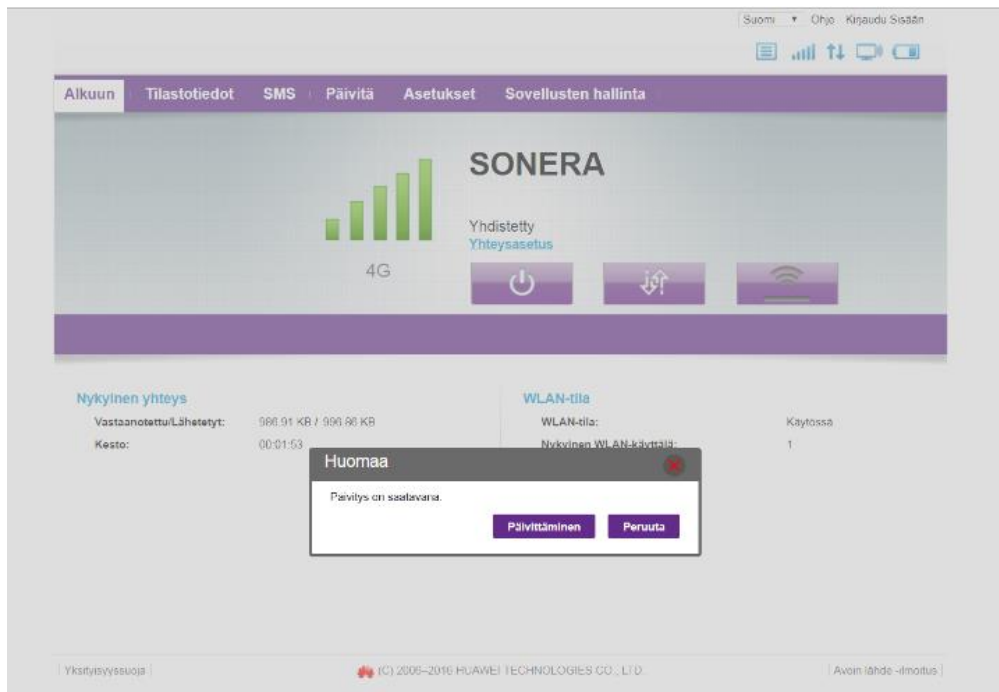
Suomi ▼ Ohje Kirjaudu Sisään

Alkuun Tilastotiedot SMS Päivitä Asetukset Sovellusten hallinta

SONERA

Yhdistetty
Yhteysasetus

4G

Nykyinen yhteys
Vastaanotettu/Lähetetyt: 986.91 KB / 996.86 KB
Kesto: 00:01:53

WLAN-tila
WLAN-tila: Käytössä
Nykyinen WLAN-käyttäjä: 1

Huomaa
Päivitys on saatavana.
Päivittäminen Peruuta

Yksityisyyssuoja

(C) 2006-2016 HUAWEI TECHNOLOGIES CO., LTD.

Avoin lähde -ilmoitus